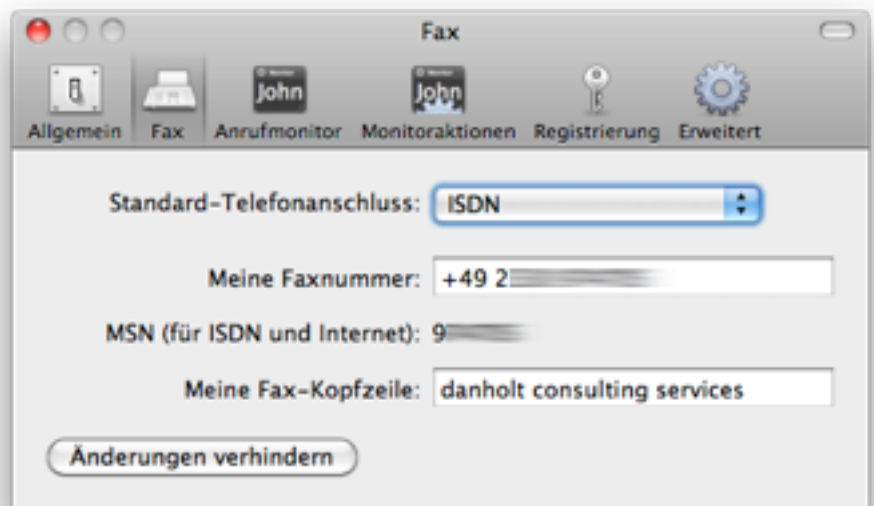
Fax

Allgemein Fax John Anrufmonitor John Monitoraktionen Registrierung Erweitert

Standard-Telefonanschluss: ISDN

Meine Faxnummer: +49 2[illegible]

MSN (für ISDN und Internet): 9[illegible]

Meine Fax-Kopfzeile: danholt consulting services

Änderungen verhindern